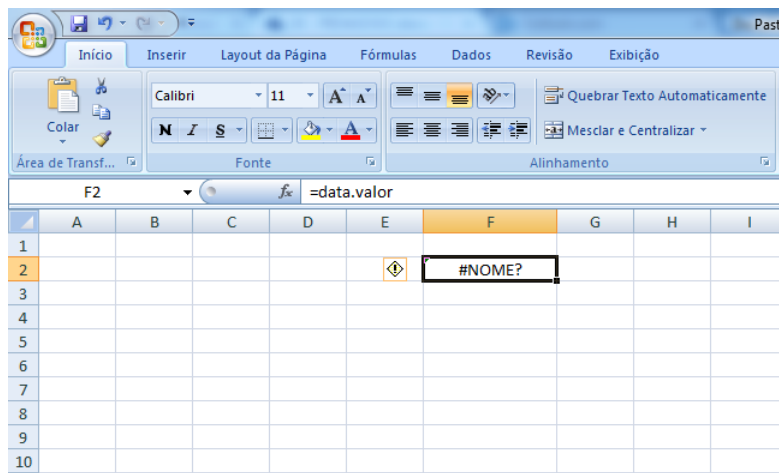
Past

Início Inserir Layout da Página Fórmulas Dados Revisão Exibição

Colar
Área de Transf...

Calibri 11
N I S
A A
Fonte

Quebrar Texto Automaticamente
Mesclar e Centralizar
Alinhamento

F2 $f_x$ =data.valor

| | A | B | C | D | E | F | G | H | I |
|---|---|---|---|---|---|---|---|---|---|
| 1 | | | | | | | | | |
| 2 | | | | | | #NOME? | | | |
| 3 | | | | | | | | | |
| 4 | | | | | | | | | |
| 5 | | | | | | | | | |
| 6 | | | | | | | | | |
| 7 | | | | | | | | | |
| 8 | | | | | | | | | |
| 9 | | | | | | | | | |
| 10 | | | | | | | | | |